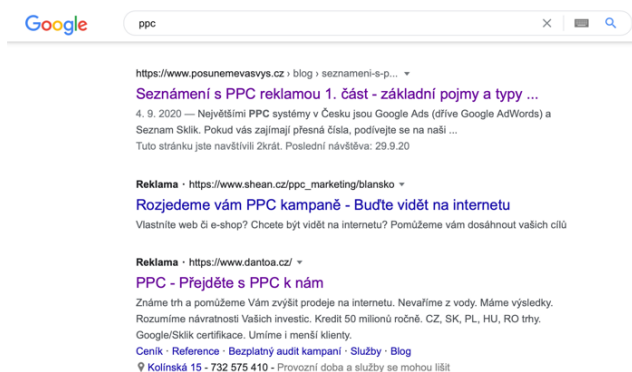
Google

ppc

https://www.posunemevasvys.cz › blog › seznameni-s-p... ▾

Seznámení s PPC reklamou 1. část - základní pojmy a typy ...

4. 9. 2020 — Největšími PPC systémy v Česku jsou Google Ads (dříve Google AdWords) a Seznam Sklik. Pokud vás zajímají přesná čísla, podívejte se na naši ...

Tuto stránku jste navštívili 2krát. Poslední návštěva: 29.9.20

Reklama · https://www.shean.cz/ppc_marketing/blansko ▾

Rozjedeme vám PPC kampaně - Buďte vidět na internetu

Vlastníte web či e-shop? Chcete být vidět na internetu? Pomůžeme vám dosáhnout vašich cílů

Reklama · https://www.dantoa.cz/ ▾

PPC - Přejděte s PPC k nám

Známe trh a pomůžeme Vám zvýšit prodeje na internetu. Nevaříme z vody. Máme výsledky. Rozumíme návratnosti Vašich investic. Kredit 50 milionů ročně. CZ, SK, PL, HU, RO trhy. Google/Sklik certifikace. Umíme i menší klienty.

Ceník · Reference · Bezplatný audit kampaní · Služby · Blog

Kolínská 15 - 732 575 410 - Provozní doba a služby se mohou lišit